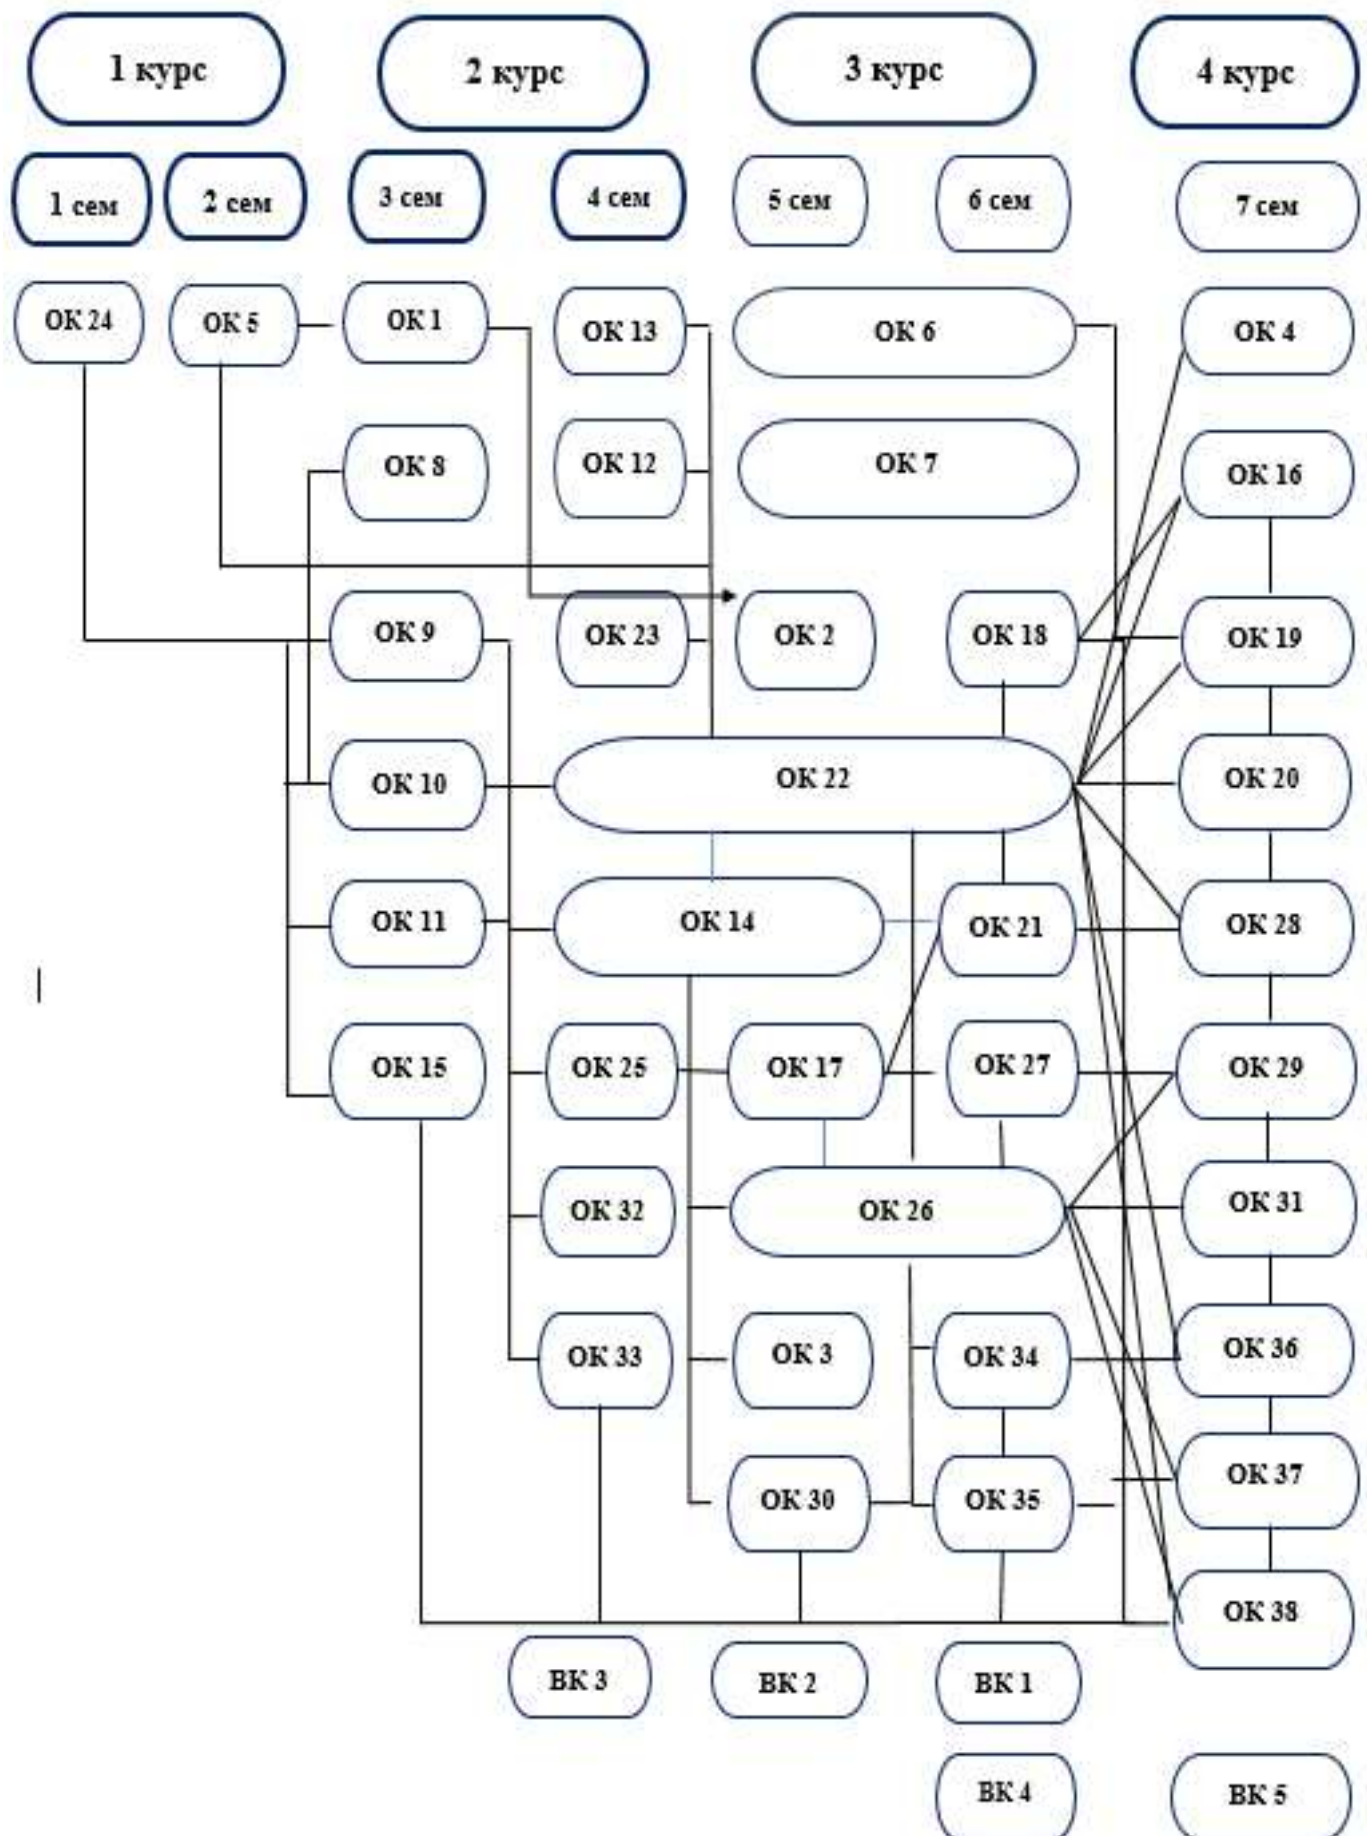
1 курс
2 курс
3 курс
4 курс

1 сем
2 сем
3 сем
4 сем
5 сем
6 сем
7 сем

ОК 24
ОК 5
ОК 1
ОК 13
ОК 6
ОК 4
ОК 8
ОК 12
ОК 7
ОК 16
ОК 9
ОК 23
ОК 2
ОК 18
ОК 19
ОК 10
ОК 22
ОК 20
ОК 11
ОК 14
ОК 21
ОК 28
ОК 15
ОК 25
ОК 17
ОК 27
ОК 29
ОК 32
ОК 26
ОК 31
ОК 33
ОК 3
ОК 34
ОК 36
ОК 30
ОК 35
ОК 37
ОК 38
ВК 3
ВК 2
ВК 1
ВК 4
ВК 5